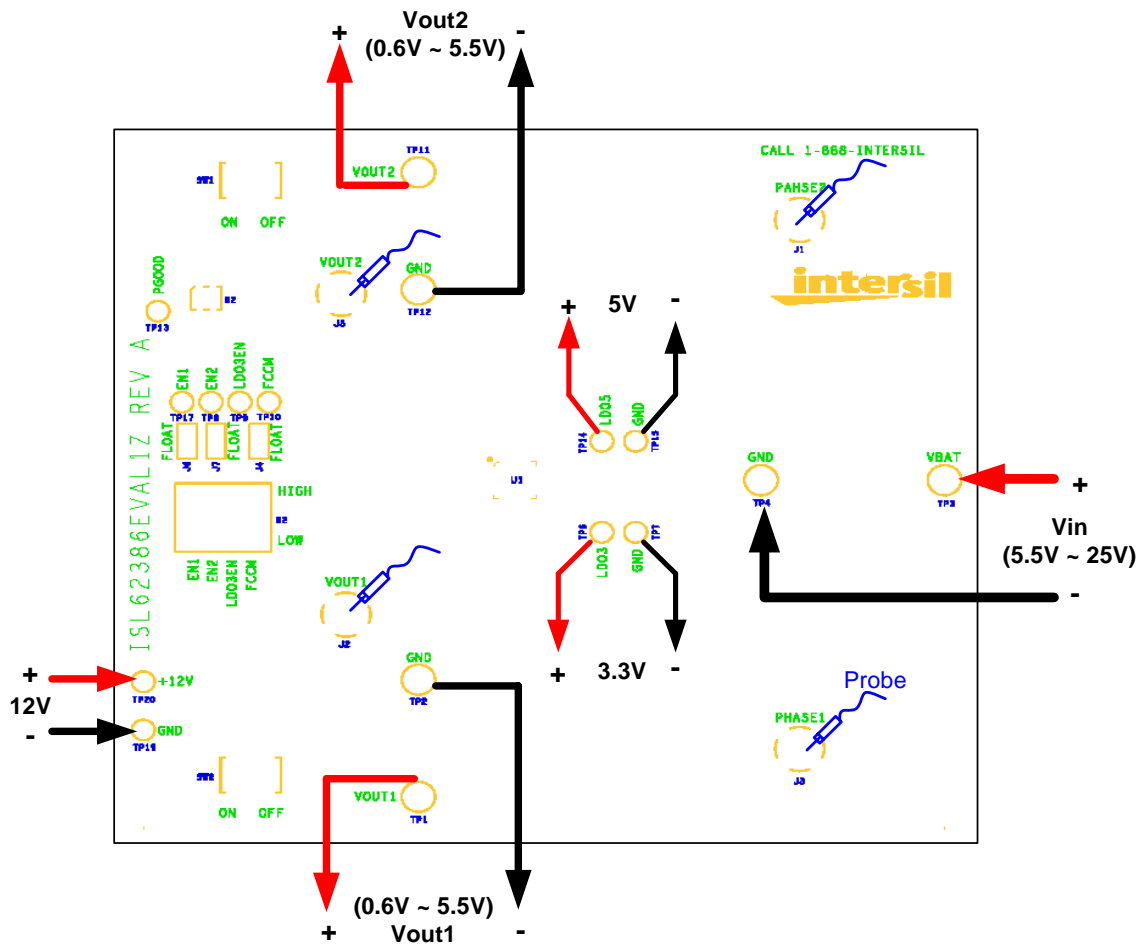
+
Vout2
(0.6V ~ 5.5V)
-

TP11
VOUT2
SW1
ON OFF

CALL 1-888-INTERSIL
PAHSE2
J1
intersil

VOUT2
GND
J5
TP12

PGOOD
TP13
S2

+ 5V -

ISL62386EVAL1Z REV A

EN1 EN2 LDO3EN FCCM
TP17 TP8 TP9 TP10
FLOAT
J6 J7 J4
FLOAT FLOAT

LDO5 GND
TP14 TP15

U1

GND
TP4
VBAT
TP3
+
Vin
(5.5V ~ 25V)
-

HIGH
S3
LOW
EN1 EN2 LDO3EN FCCM

TP6 TP7
LDO3 GND

VOUT1
J2

+ 3.3V -

+
12V
-
+12V
TP20
GND
TP19

GND
TP2

Probe
PHASE1
J3

SW2
ON OFF

VOUT1
TP1

+
(0.6V ~ 5.5V)
Vout1
-